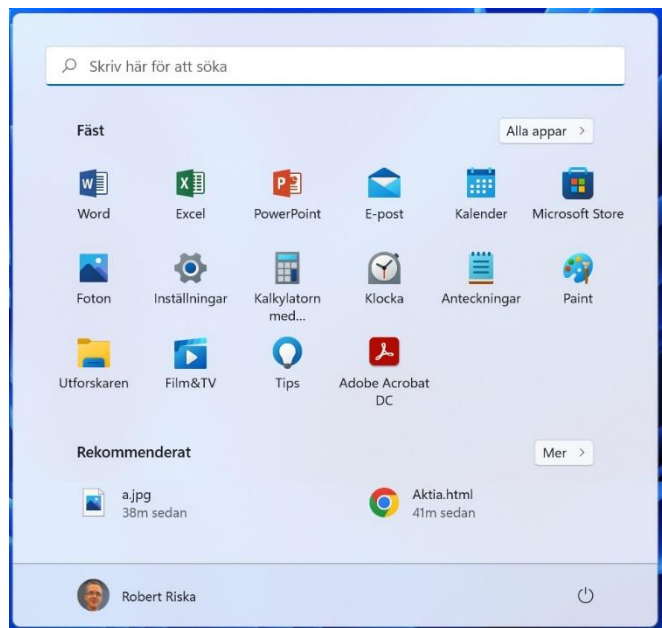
Skriv här för att söka

Fäst

Alla appar >

Word
Excel
PowerPoint
E-post
Kalender
Microsoft Store

Foton
Inställningar
Kalkylatorn med...
Klocka
Anteckningar
Paint

Utforskaren
Film&TV
Tips
Adobe Acrobat DC

Rekommenderat

Mer >

a.jpg
38m sedan

Aktia.html
41m sedan

Robert Riska